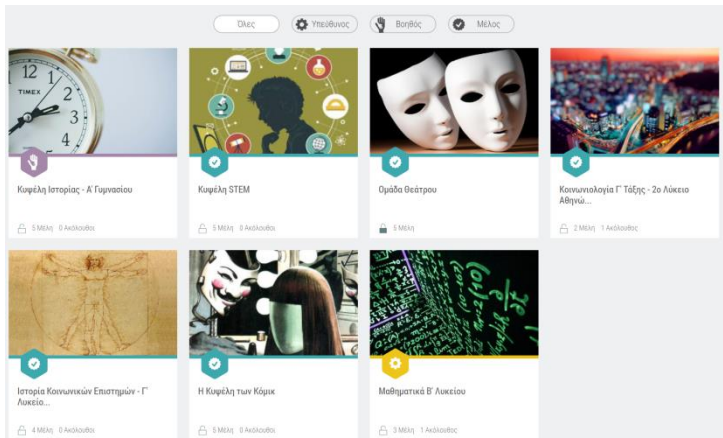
Όλες | Υπεύθυνος | Βοηθός | Μέλος

TIMEX

Κυψέλη Ιστορίας - Α' Γυμνασίου
5 Μέλη 0 Ακόλουθοι

Κυψέλη STEM
5 Μέλη 0 Ακόλουθοι

Ομάδα Θεάτρου
5 Μέλη

Κοινωνιολογία Γ' Τάξης - 2ο Λύκειο Αθηνώ...
2 Μέλη 1 Ακόλουθος

Ιστορία Κοινωνικών Επιστημών - Γ' Λυκείο...
4 Μέλη 0 Ακόλουθοι

Η Κυψέλη των Κόμικ
6 Μέλη 0 Ακόλουθοι

Μαθηματικά Β' Λυκείου
3 Μέλη 1 Ακόλουθος